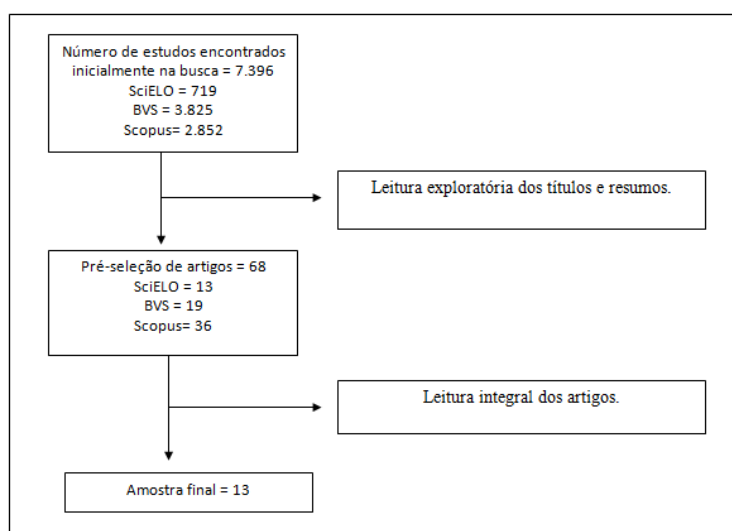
Número de estudos encontrados inicialmente na busca = 7.396
SciELO = 719
BVS = 3.825
Scopus= 2.852

Leitura exploratória dos títulos e resumos.

Pré-seleção de artigos = 68
SciELO = 13
BVS = 19
Scopus= 36

Leitura integral dos artigos.

Amostra final = 13